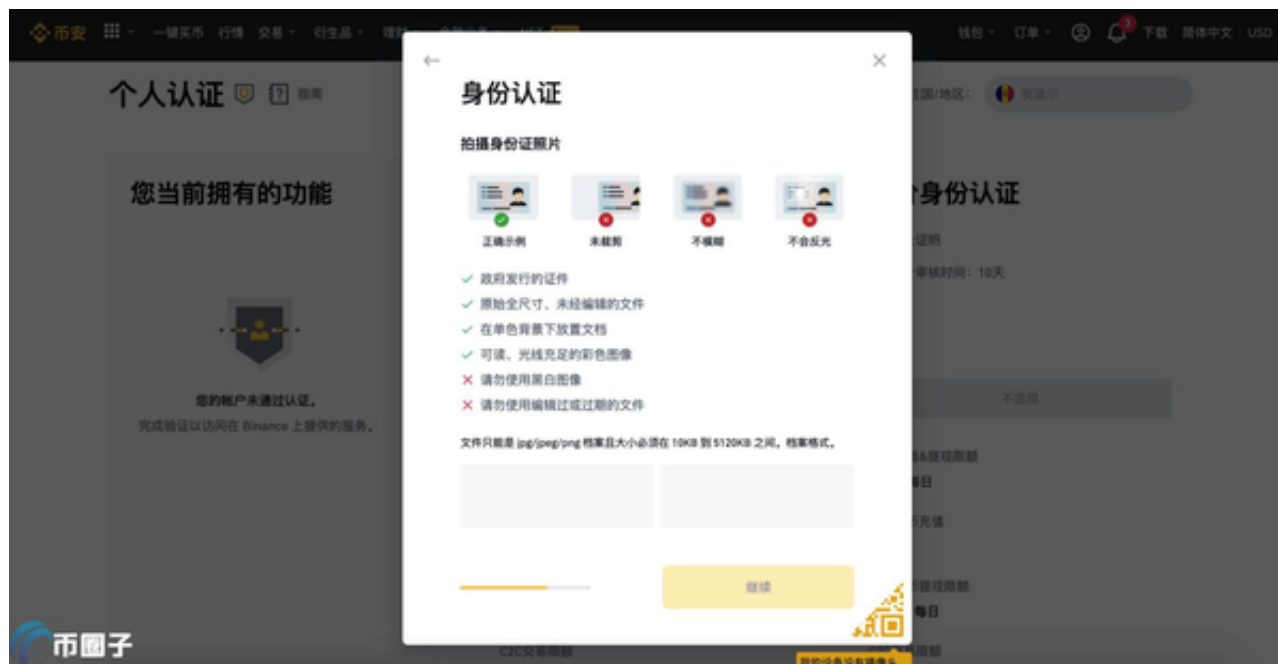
币安 一键买币 行情 交易 衍生品 理财 钱包 订单 下载 简体中文 USD

个人认证 指南

您当前拥有的功能

您的帐户未通过认证。
完成验证以访问在 Binance 上提供的服务。

国/地区: 安道尔

身份认证
证明
审核时间: 10天
不适用
每日
充值
提现限额
每日
C2C交易限额

身份认证

拍摄身份证照片

正确示例 未裁剪 不模糊 不会反光

✓ 政府发行的证件
✓ 原始全尺寸、未经编辑的文件
✓ 在单色背景下放置文档
✓ 可读、光线充足的彩色图像
✕ 请勿使用黑白图像
✕ 请勿使用编辑过或过期的文件

文件只能是 jpg/jpeg/png 档案且大小必须在 10KB 到 5120KB 之间。档案格式。

继续

币圈子